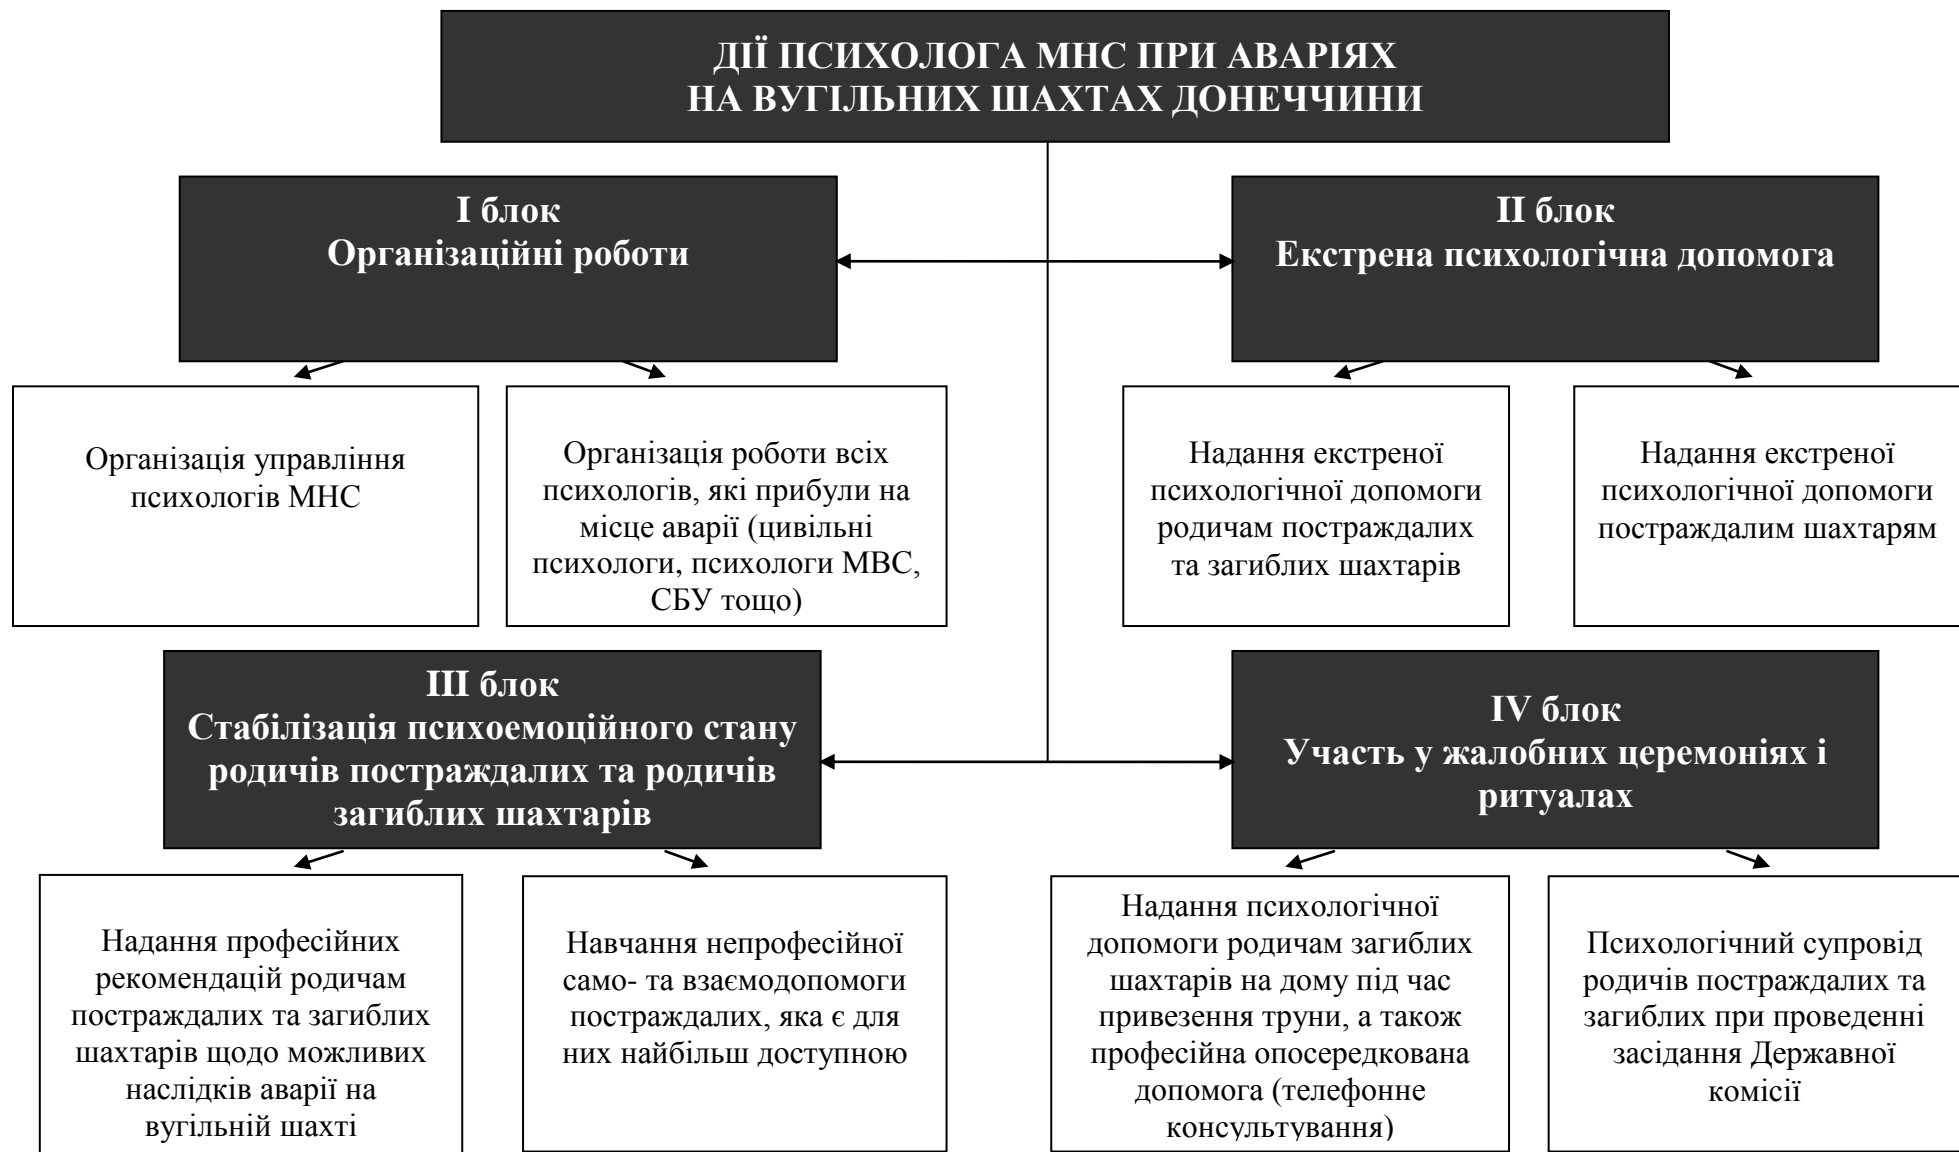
ДІЇ ПСИХОЛОГА МНС ПРИ АВАРІЯХ НА ВУГІЛЬНИХ ШАХТАХ ДОНЕЧЧИНИ

І блок
Організаційні роботи

Організація управління психологів МНС

Організація роботи всіх психологів, які прибули на місце аварії (цивільні психологи, психологи МВС, СБУ тощо)

ІІ блок
Екстрена психологічна допомога

Надання екстреної психологічної допомоги родичам постраждалих та загиблих шахтарів

Надання екстреної психологічної допомоги постраждалим шахтарям

ІІІ блок
Стабілізація психоемоційного стану родичів постраждалих та родичів загиблих шахтарів

Надання професійних рекомендацій родичам постраждалих та загиблих шахтарів щодо можливих наслідків аварії на вугільній шахті

Навчання непрофесійної само- та взаємодопомоги постраждалих, яка є для них найбільш доступною

IV блок
Участь у жалобних церемоніях і ритуалах

Надання психологічної допомоги родичам загиблих шахтарів на дому під час привезення труни, а також професійна опосередкована допомога (телефонне консультування)

Психологічний супровід родичів постраждалих та загиблих при проведенні засідання Державної комісії